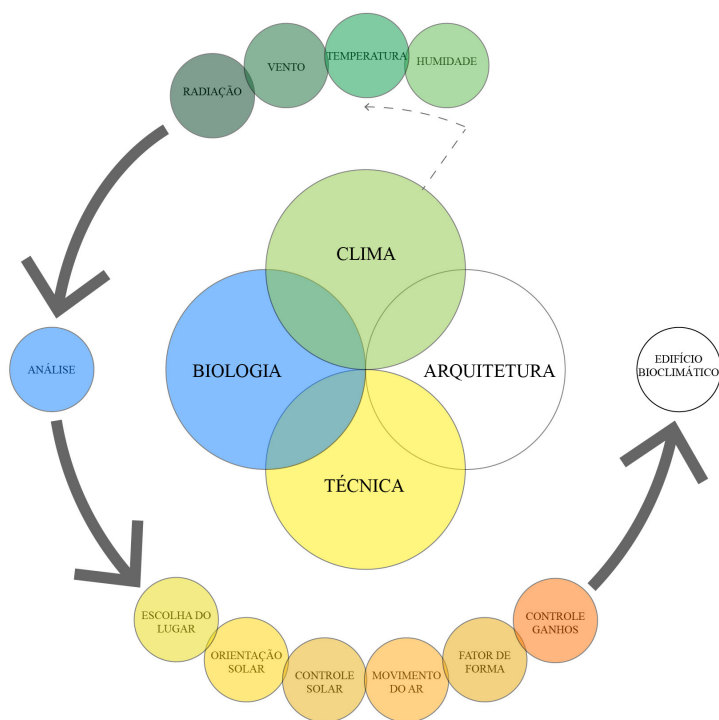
RADIAÇÃO

VENTO

TEMPERATURA

HUMIDADE

CLIMA

BIOLOGIA

ARQUITETURA

TÉCNICA

ANÁLISE

EDIFÍCIO BIOCLIMÁTICO

ESCOLHA DO LUGAR

ORIENTAÇÃO SOLAR

CONTROLE SOLAR

MOVIMENTO DO AR

FATOR DE FORMA

CONTROLE GANHOS